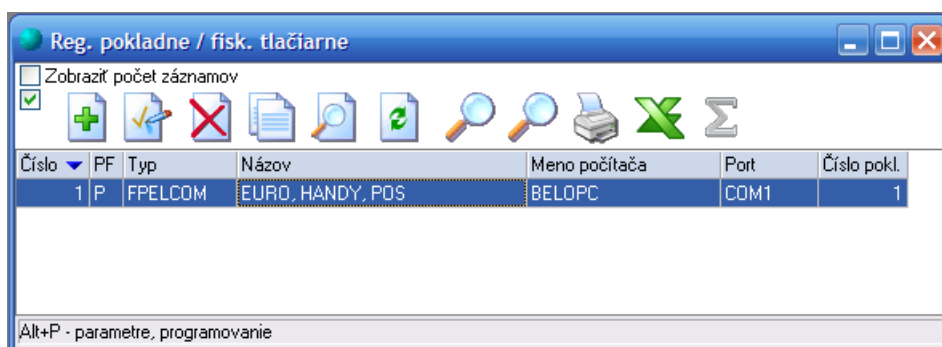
Reg. pokladne / fisk. tlačiarne

Zobraziť počet záznamov

| Číslo | PF | Typ | Názov | Meno počítača | Port | Číslo pokl. |
|---|---|---|---|---|---|---|
| 1 | P | FPELCOM | EURO, HANDY, POS | BELOPC | COM1 | 1 |

Alt+P - parametre, programovanie